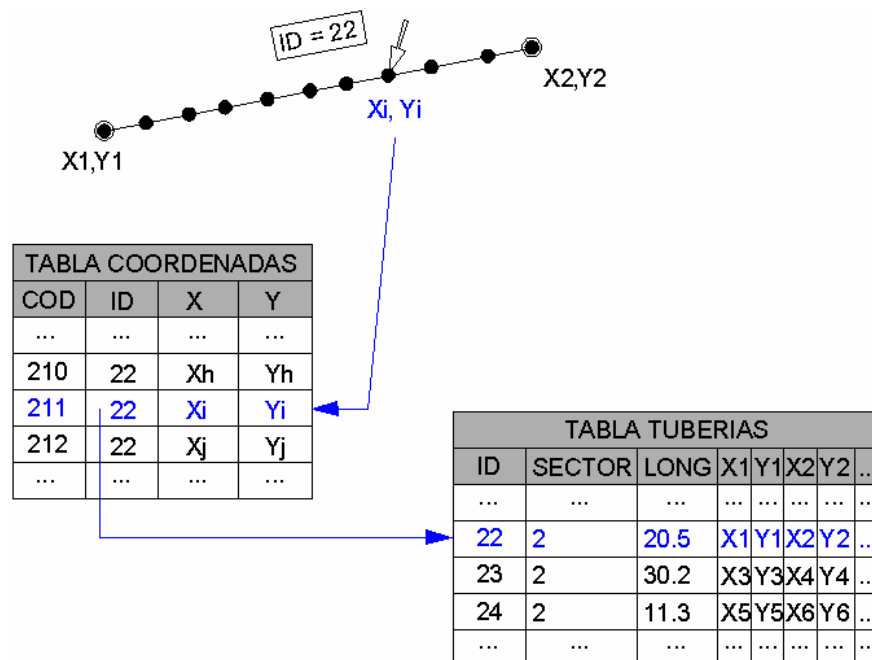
ID = 22

X2,Y2

Xi, Yi

X1,Y1

TABLA COORDENADAS

| COD | ID | X | Y |
|---|---|---|---|
| ... | ... | ... | ... |
| 210 | 22 | Xh | Yh |
| 211 | 22 | Xi | Yi |
| 212 | 22 | Xj | Yj |
| ... | ... | ... | ... |

TABLA TUBERIAS

| ID | SECTOR | LONG | X1 | Y1 | X2 | Y2 | .. |
|---|---|---|---|---|---|---|---|
| ... | ... | ... | ... | ... | ... | ... | .. |
| 22 | 2 | 20.5 | X1 | Y1 | X2 | Y2 | .. |
| 23 | 2 | 30.2 | X3 | Y3 | X4 | Y4 | .. |
| 24 | 2 | 11.3 | X5 | Y5 | X6 | Y6 | .. |
| ... | ... | ... | ... | ... | ... | ... | .. |